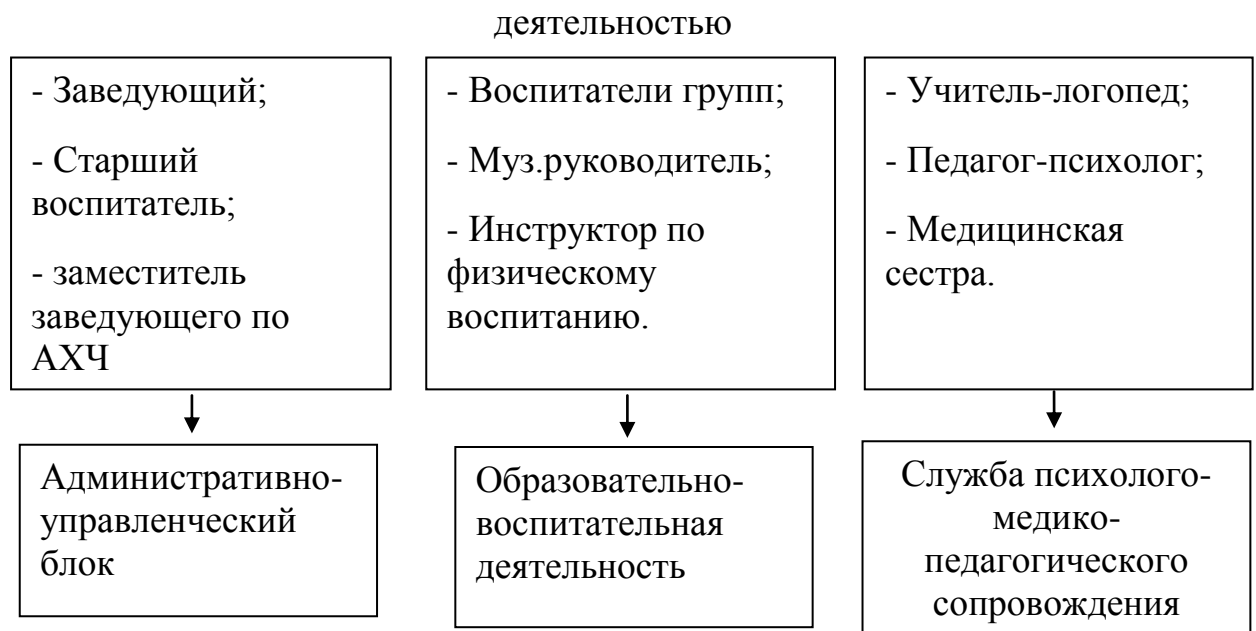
деятельностью

- Заведующий;

- Старший воспитатель;

- заместитель заведующего по АХЧ

- Воспитатели групп;

- Муз.руководитель;

- Инструктор по физическому воспитанию.

- Учитель-логопед;

- Педагог-психолог;

- Медицинская сестра.

Административно-управленческий блок

Образовательно-воспитательная деятельность

Служба психолого-медико-педагогического сопровождения